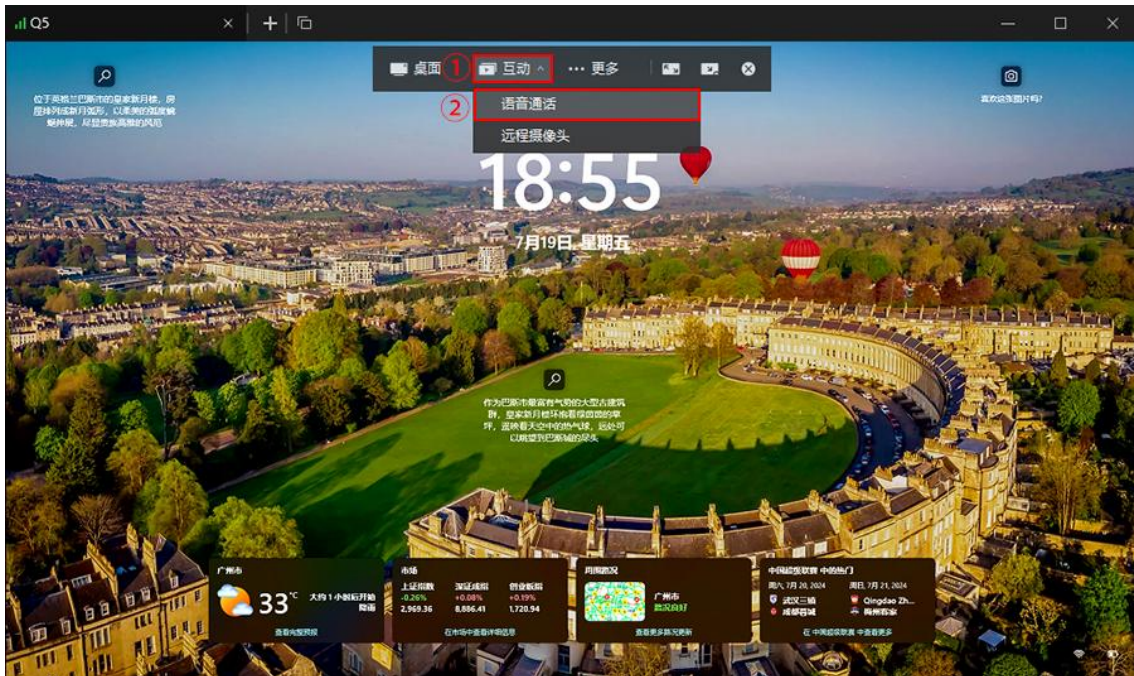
Q5

桌面 ① 互动 ··· 更多

② 语音通话

远程摄像头

位于英格兰巴斯市的皇家新月楼，房屋排列成新月弧形，以柔美的弧度蜿蜒伸展，尽显贵族高雅的风范

喜欢这张图片吗?

18:55

7月19日, 星期五

作为巴斯市最富有气势的大型古建筑群，皇家新月楼环抱着宽阔的草坪，透映着天空中的热气球，远处可以眺望到巴斯城的尽头

广州市

33℃

大约 1 小时后开始降雨

查看完整预报

市场

上证指数 -0.26% 2,969.36

深证成指 +0.08% 8,886.41

创业板指 +0.19% 1,720.94

在市场中查看详细信息

周围路况

广州市 路况良好

查看更多路况更新

中国超级联赛 中的热门

周六, 7月 20, 2024

武汉三镇

成都蓉城

周日, 7月 21, 2024

Qingdao Zh...

梅州客家

在 中国超级联赛 中查看更多